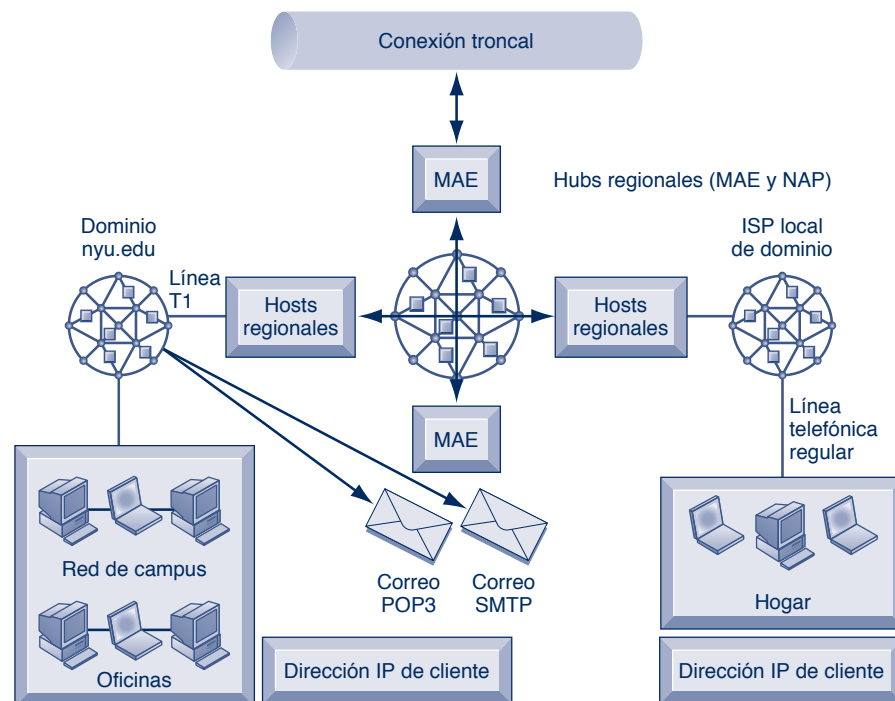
Conexión troncal

MAE

Hubs regionales (MAE y NAP)

Dominio nyu.edu

Línea T1

Hosts regionales

Hosts regionales

ISP local de dominio

MAE

Línea telefónica regular

Red de campus

Oficinas

Correo POP3

Correo SMTP

Hogar

Dirección IP de cliente

Dirección IP de cliente